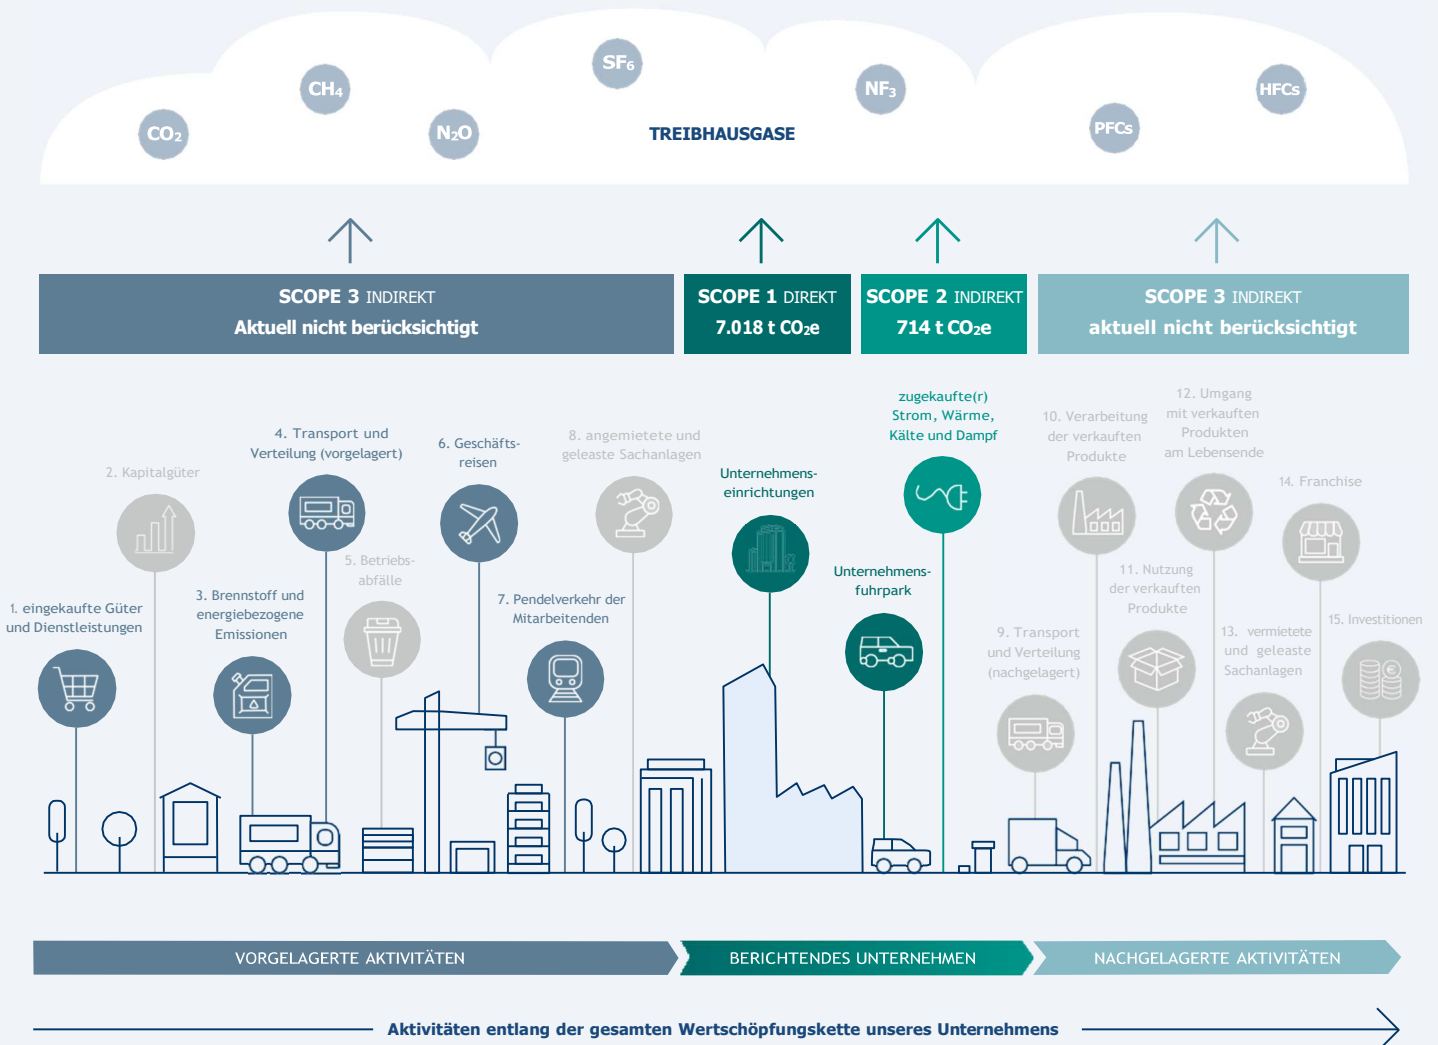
$CO_2$ $CH_4$ $N_2O$ $SF_6$ TREIBHAUSGASE $NF_3$ PFCs HFCs

SCOPE 3 INDIREKT
Aktuell nicht berücksichtigt

SCOPE 1 DIREKT
7.018 t $CO_2e$

SCOPE 2 INDIREKT
714 t $CO_2e$

SCOPE 3 INDIREKT
aktuell nicht berücksichtigt

1. eingekaufte Güter und Dienstleistungen

2. Kapitalgüter

3. Brennstoff und energiebezogene Emissionen

4. Transport und Verteilung (vorgelagert)

5. Betriebsabfälle

6. Geschäftsreisen

7. Pendelverkehr der Mitarbeitenden

8. angemietete und geleaste Sachanlagen

Unternehmenseinrichtungen

zugekaufte(r) Strom, Wärme, Kälte und Dampf

Unternehmensfuhrpark

9. Transport und Verteilung (nachgelagert)

10. Verarbeitung der verkauften Produkte

11. Nutzung der verkauften Produkte

12. Umgang mit verkauften Produkten am Lebensende

13. vermietete und geleaste Sachanlagen

14. Franchise

15. Investitionen

VORGELAGERTE AKTIVITÄTEN
BERICHTENDES UNTERNEHMEN
NACHGELAGERTE AKTIVITÄTEN

Aktivitäten entlang der gesamten Wertschöpfungskette unseres Unternehmens